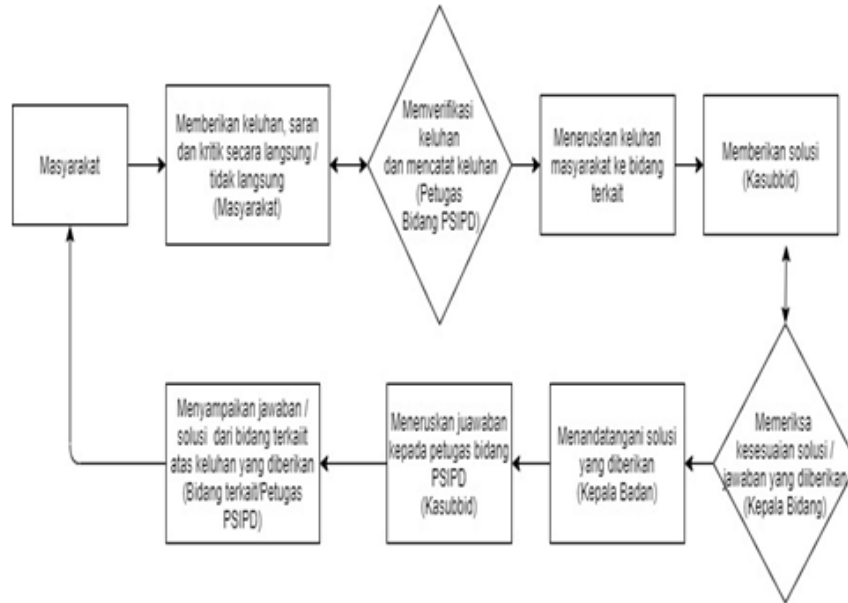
Masyarakat

Memberikan keluhan, saran dan kritik secara langsung / tidak langsung (Masyarakat)

Memverifikasi keluhan dan mencatat keluhan (Petugas Bidang PSIPD)

Meneruskan keluhan masyarakat ke bidang terkait

Memberikan solusi (Kasubbid)

Memeriksa kesesuaian solusi / jawaban yang diberikan (Kepala Bidang)

Menandatangani solusi yang diberikan (Kepala Badan)

Meneruskan juawaban kepada petugas bidang PSIPD (Kasubbid)

Menyampaikan jawaban / solusi dari bidang terkait atas keluhan yang diberikan (Bidang terkait/Petugas PSIPD)